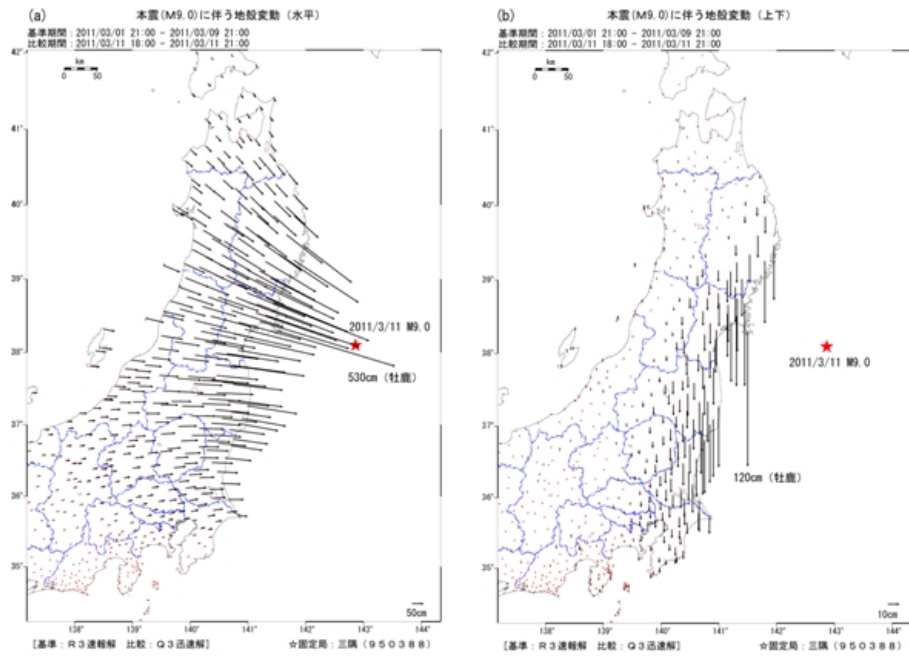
(a)

本震(M9.0)に伴う地殻変動（水平）

基準期間：2011/03/01 21:00 － 2011/03/09 21:00
比較期間：2011/03/11 18:00 － 2011/03/11 21:00

km
0 50

42°
41°
40°
39°
38°
37°
36°
35°

2011/3/11 M9.0

530cm（牡鹿）

50cm

138° 139° 140° 141° 142° 143° 144°

[基準：R３速報解　比較：Q３迅速解]　☆固定局：三隅（９５０３８８）

(b)

本震(M9.0)に伴う地殻変動（上下）

基準期間：2011/03/01 21:00 － 2011/03/09 21:00
比較期間：2011/03/11 18:00 － 2011/03/11 21:00

km
0 50

42°
41°
40°
39°
38°
37°
36°
35°

2011/3/11 M9.0

120cm（牡鹿）

10cm

138° 139° 140° 141° 142° 143° 144°

[基準：R３速報解　比較：Q３迅速解]　☆固定局：三隅（９５０３８８）